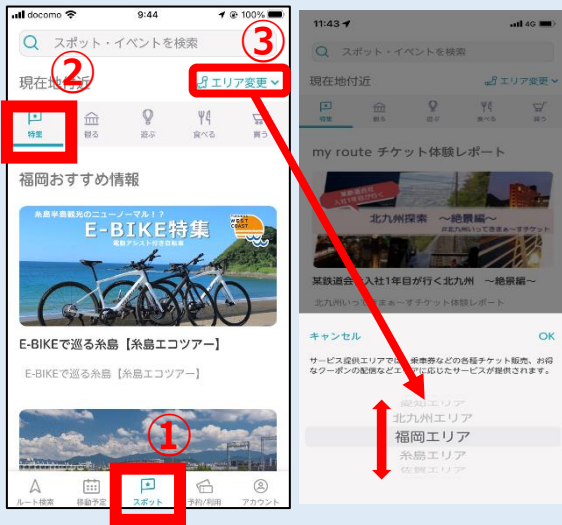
docomo 9:44 100%

スポット・イベントを検索

③

②

現在地付近

エリア変更

特集 観る 遊ぶ 食べる 買う

福岡おすすめ情報

糸島半島観光のニューノーマル!?

E-BIKE特集

電動アシスト付き自転車

WEST COAST

E-BIKEで巡る糸島【糸島エコツアー】

E-BIKEで巡る糸島【糸島エコツアー】

①

ルート検索 移動予定 スポット 予約/利用 アカウント

11:43 4G

スポット・イベントを検索

現在地付近

エリア変更

特集 観る 遊ぶ 食べる 買う

my route チケット体験レポート

北九州探索 〜絶景編〜

某鉄道会社入社1年目が行く北九州 〜絶景編〜

北九州いっ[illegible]チケット体験レポート

キャンセル

OK

サービス提供エリアでは、乗車券などの各種チケット販売、お得なクーポンの配信などエリアに応じたサービスが提供されます。

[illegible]エリア

北九州エリア

福岡エリア

糸島エリア

佐賀エリア